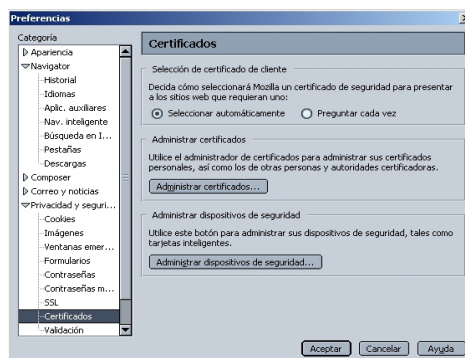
Preferencias

Categoría
Apariencia
Navigator
Historial
Idiomas
Aplic. auxiliares
Nav. inteligente
Búsqueda en I...
Pestañas
Descargas
Composer
Correo y noticias
Privacidad y seguri...
Cookies
Imágenes
Ventanas emer...
Formularios
Contraseñas
Contraseñas m...
SSL
Certificados
Validación

Certificados

Selección de certificado de cliente
Decida cómo seleccionará Mozilla un certificado de seguridad para presentar a los sitios web que lo requieran uno:
Seleccionar automáticamente
Preguntar cada vez

Administrar certificados
Utilice el administrador de certificados para administrar sus certificados personales, así como los de otras personas y autoridades certificadoras.
Administrar certificados...

Administrar dispositivos de seguridad
Utilice este botón para administrar sus dispositivos de seguridad, tales como tarjetas inteligentes.
Administrar dispositivos de seguridad...

Aceptar
Cancelar
Ayuda